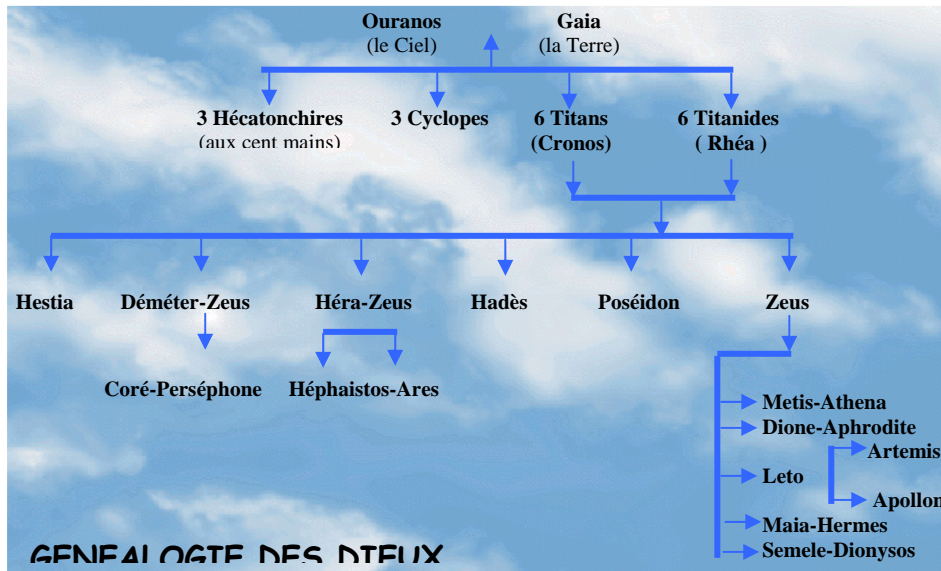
Ouranos
(le Ciel)

Gaia
(la Terre)

3 Hécatonchires
(aux cent mains)

3 Cyclopes

6 Titans
(Cronos)

6 Titanides
( Rhéa )

Hestia

Déméter-Zeus

Héra-Zeus

Hadès

Poséidon

Zeus

Coré-Perséphone

Héphaistos-Ares

Metis-Athena
Dione-Aphrodite
Leto
Artemis
Apollon
Maia-Hermes
Semele-Dionysos

GENEALOGIE DES DIEUX